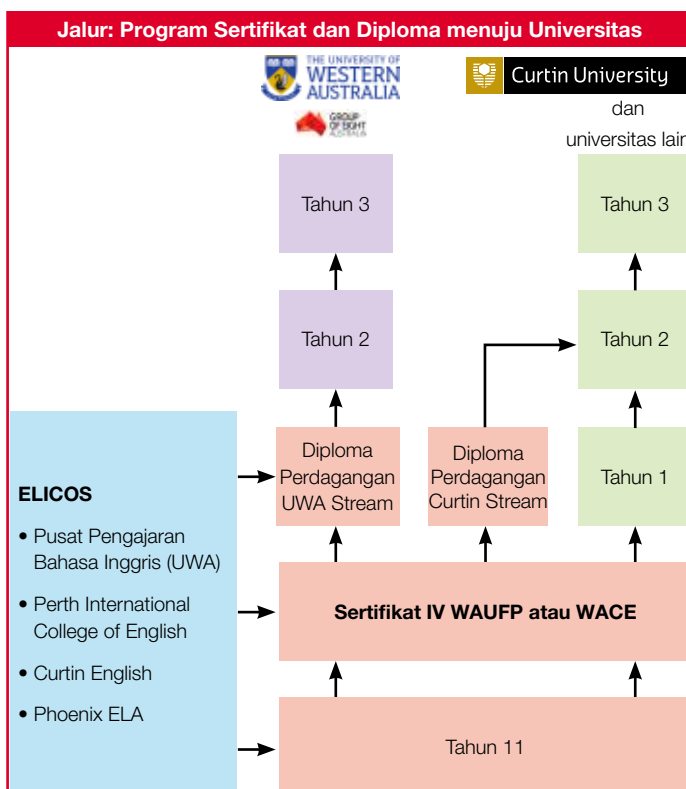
Jalur: Program Sertifikat dan Diploma menuju Universitas

THE UNIVERSITY OF WESTERN AUSTRALIA

GROUP OF EIGHT AUSTRALIA

Curtin University

dan universitas lair

Tahun 3

Tahun 3

Tahun 2

Tahun 2

Diploma Perdagangan UWA Stream

Diploma Perdagangan Curtin Stream

Tahun 1

ELICOS

• Pusat Pengajaran Bahasa Inggris (UWA)

• Perth International College of English

• Curtin English

• Phoenix ELA

Sertifikat IV WAUFP atau WACE

Tahun 11